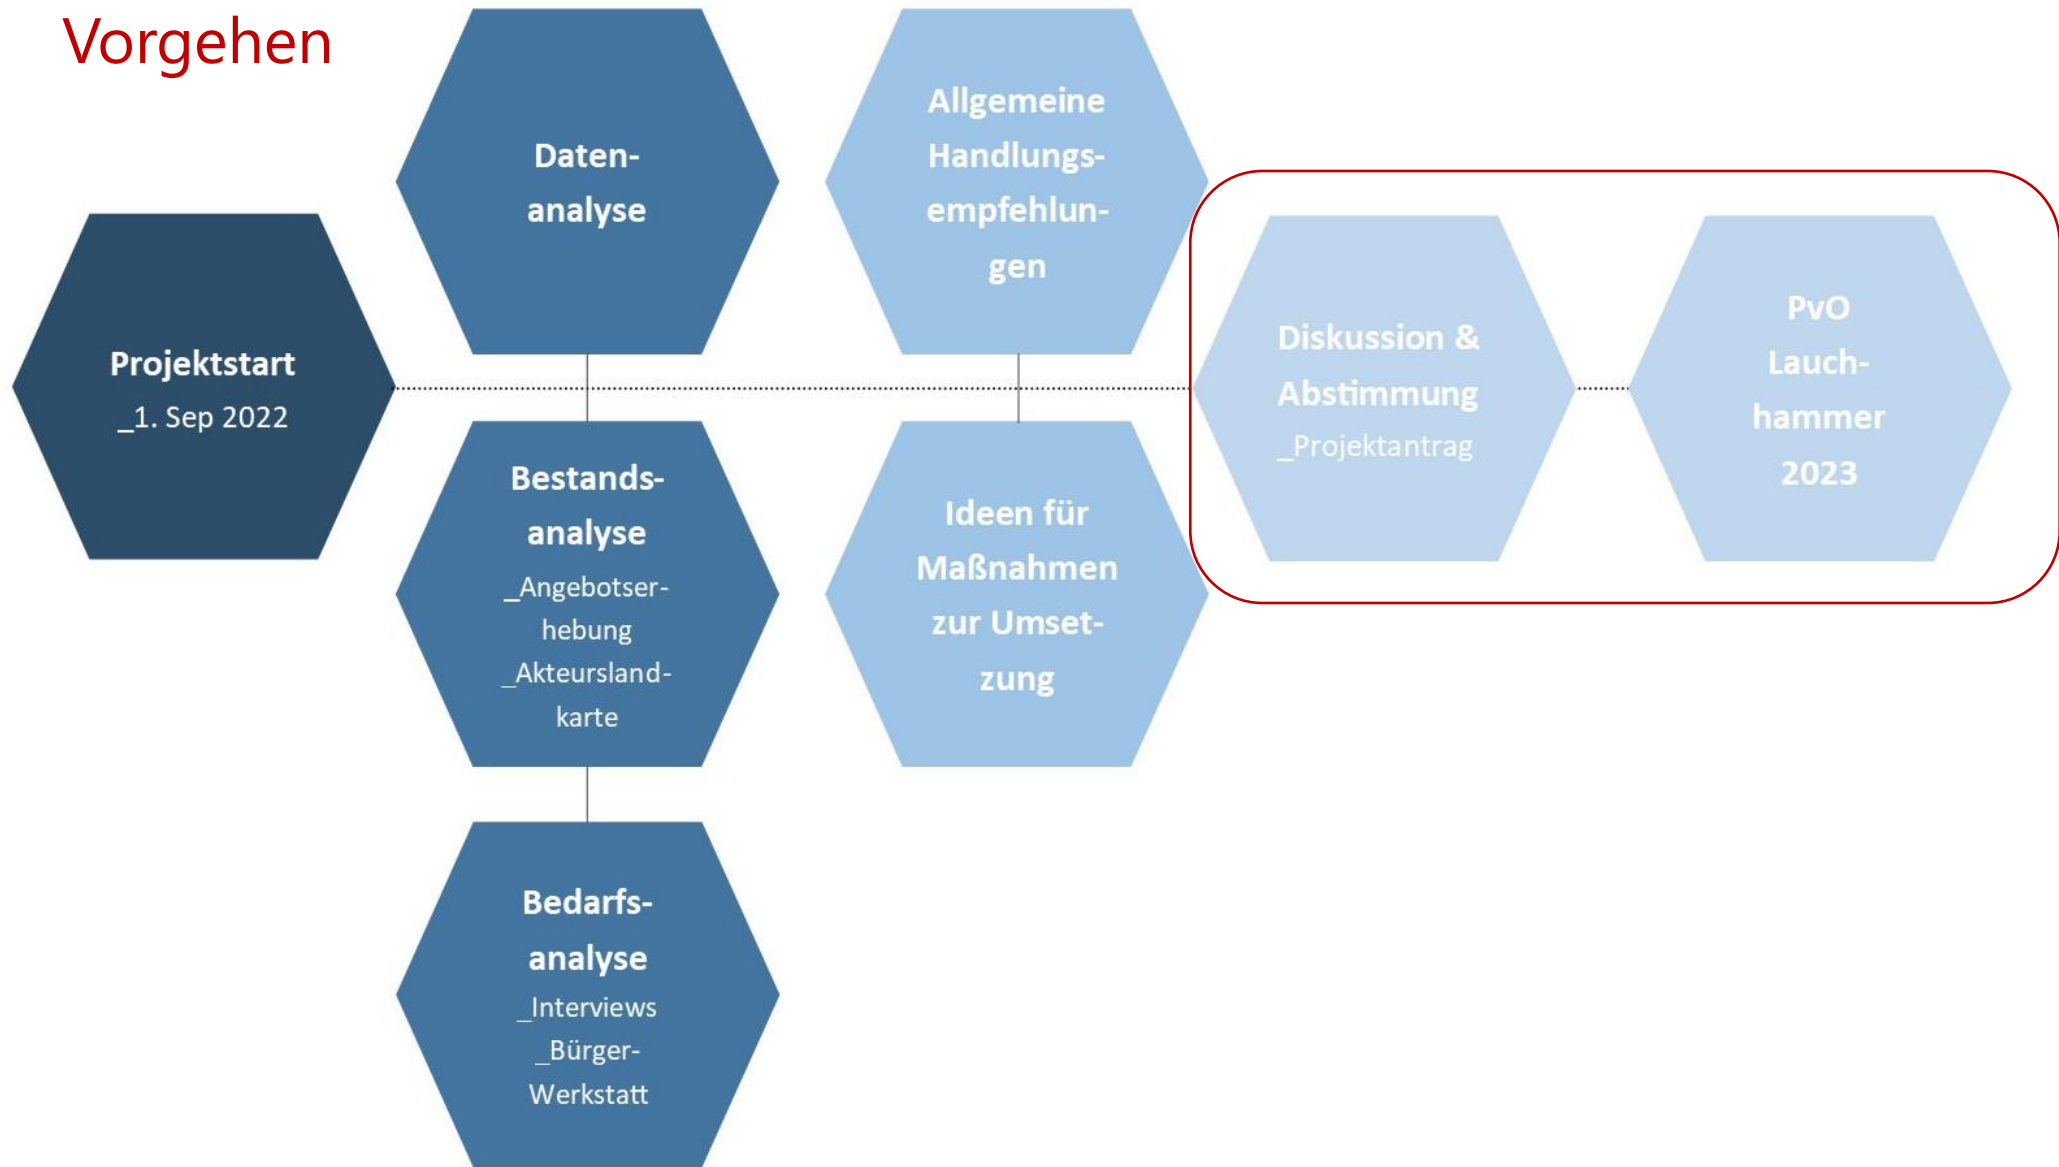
Vorgehen

Projektstart
_1. Sep 2022

Datenanalyse

Bestandsanalyse
_Angebotserhebung
_Akteurslandkarte

Bedarfsanalyse
_Interviews
_Bürger-Werkstatt

Allgemeine Handlungsempfehlungen

Ideen für Maßnahmen zur Umsetzung

Diskussion & Abstimmung
_Projektantrag

PvO Lauchhammer 2023